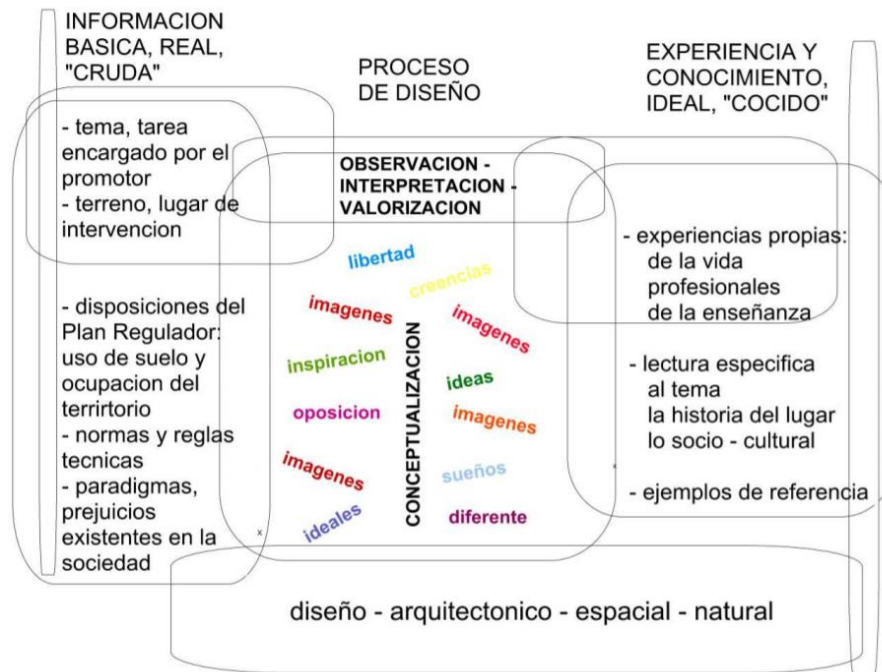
INFORMACION BASICA, REAL, "CRUDA"

PROCESO DE DISEÑO

EXPERIENCIA Y CONOCIMIENTO, IDEAL, "COCIDO"

- tema, tarea encargado por el promotor
- terreno, lugar de intervencion

- disposiciones del Plan Regulador: uso de suelo y ocupacion del terrirtorio
- normas y reglas tecnicas
- paradigmas, prejuicios existentes en la sociedad

OBSERVACION - INTERPRETACION - VALORIZACION

libertad
creencias
imagenes
imagenes
inspiracion
ideas
oposicion
imagenes
imagenes
sueños
ideales
diferente
CONCEPTUALIZACION

- experiencias propias:
de la vida
profesionales
de la enseñanza

- lectura especifica al tema
la historia del lugar
lo socio - cultural

- ejemplos de referencia

diseño - arquitectonico - espacial - natural